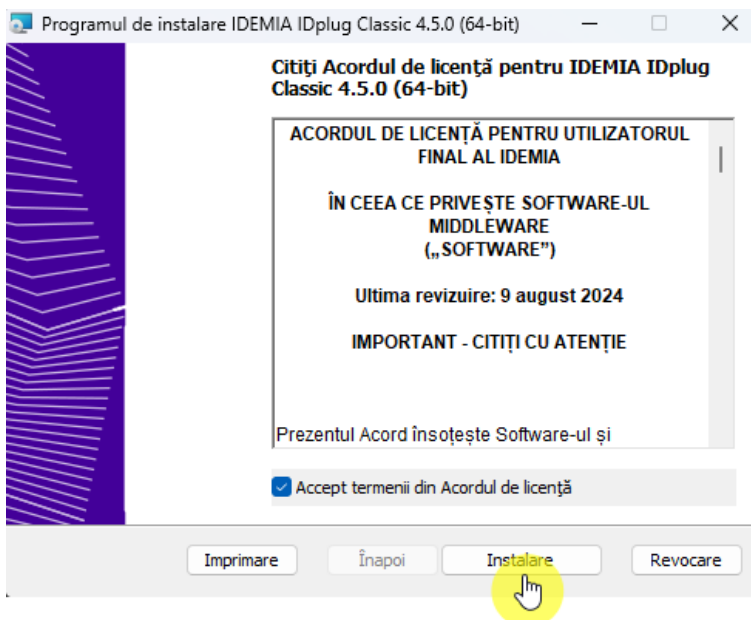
Programul de instalare IDEMIA IDplug Classic 4.5.0 (64-bit)

Citiți Acordul de licență pentru IDEMIA IDplug Classic 4.5.0 (64-bit)

ACORDUL DE LICENȚĂ PENTRU UTILIZATORUL FINAL AL IDEMIA

ÎN CEEA CE PRIVEȘTE SOFTWARE-UL MIDDLEWARE („SOFTWARE")

Ultima revizuire: 9 august 2024

IMPORTANT - CITIȚI CU ATENȚIE

Prezentul Acord însoțește Software-ul și

Accept termenii din Acordul de licență

Imprimare

Înapoi

Instalare

Revocare